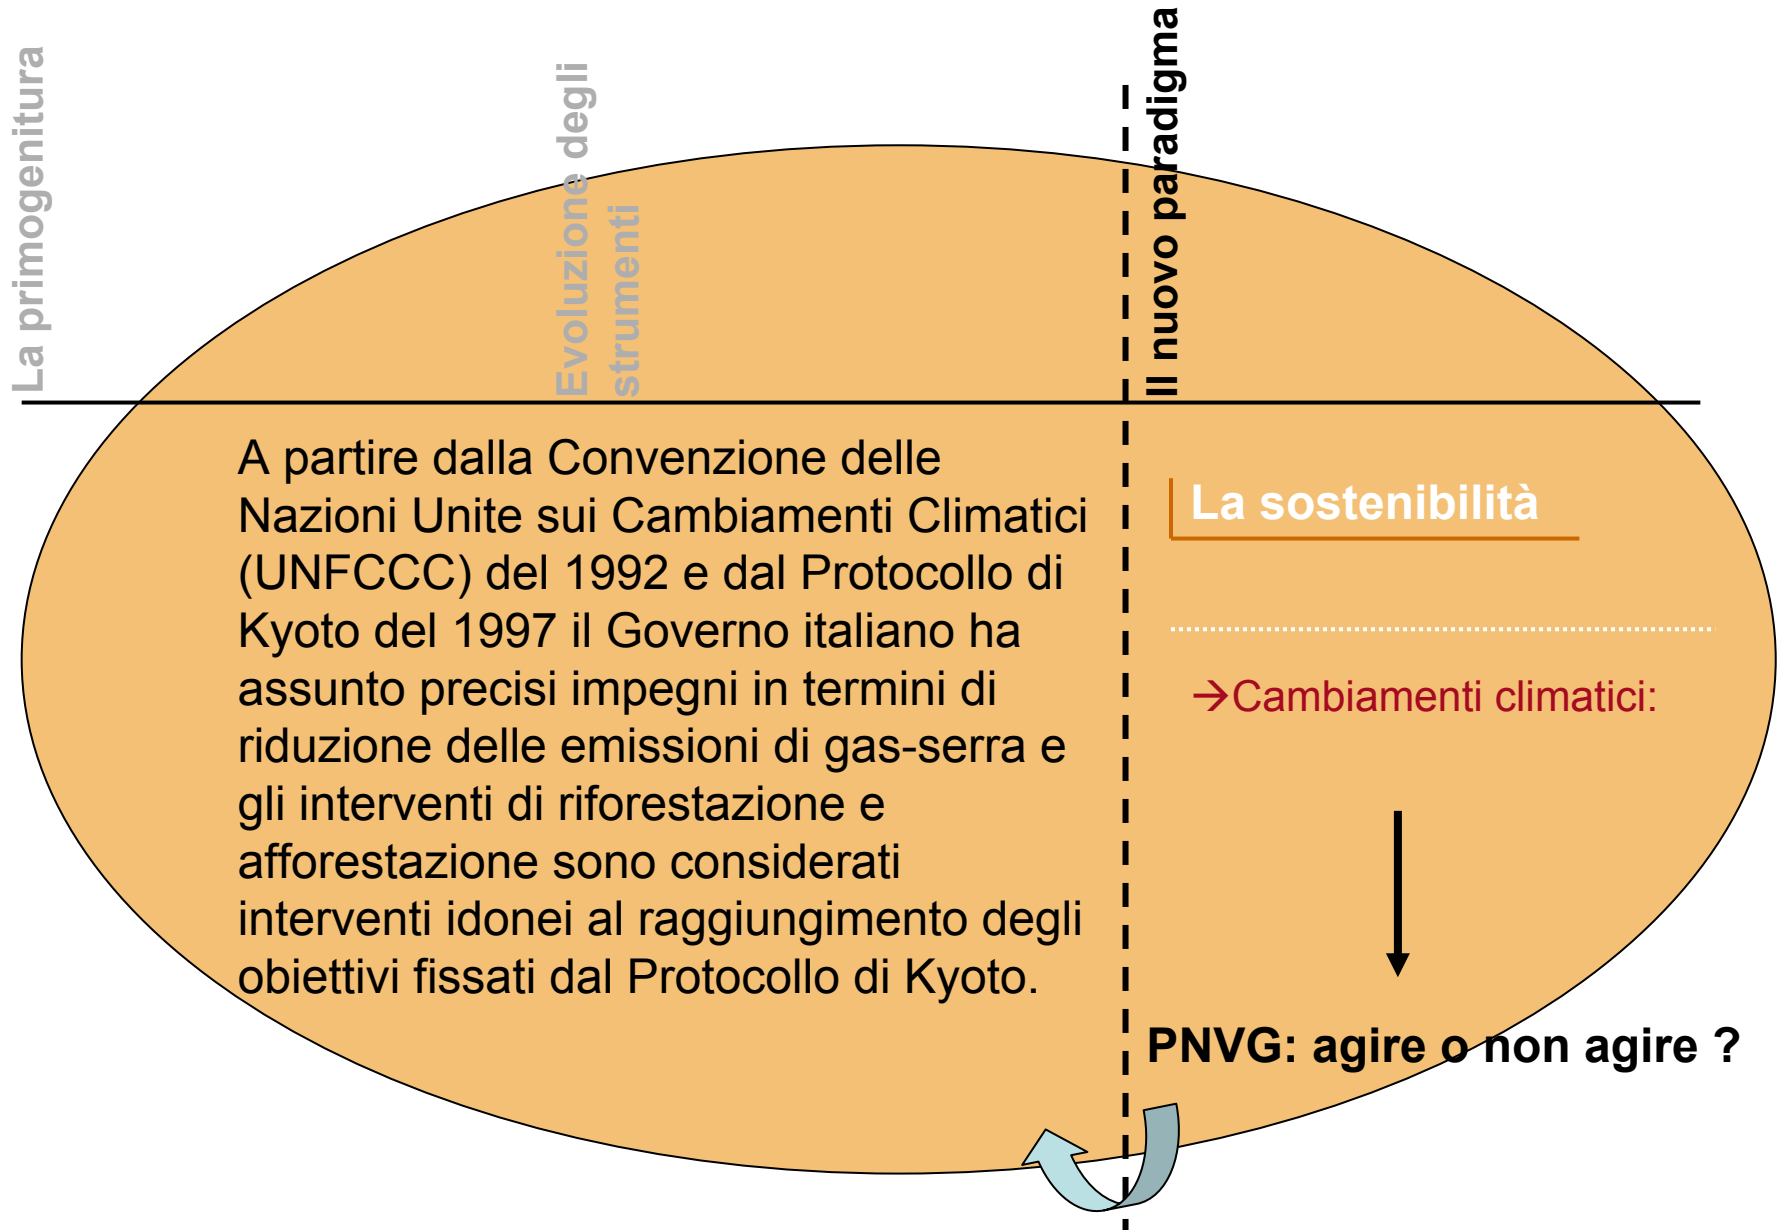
La primogenitura

Evoluzione degli strumenti

Il nuovo paradigma

A partire dalla Convenzione delle Nazioni Unite sui Cambiamenti Climatici (UNFCCC) del 1992 e dal Protocollo di Kyoto del 1997 il Governo italiano ha assunto precisi impegni in termini di riduzione delle emissioni di gas-serra e gli interventi di riforestazione e afforestazione sono considerati interventi idonei al raggiungimento degli obiettivi fissati dal Protocollo di Kyoto.

La sostenibilità

→Cambiamenti climatici:

PNVG: agire o non agire ?